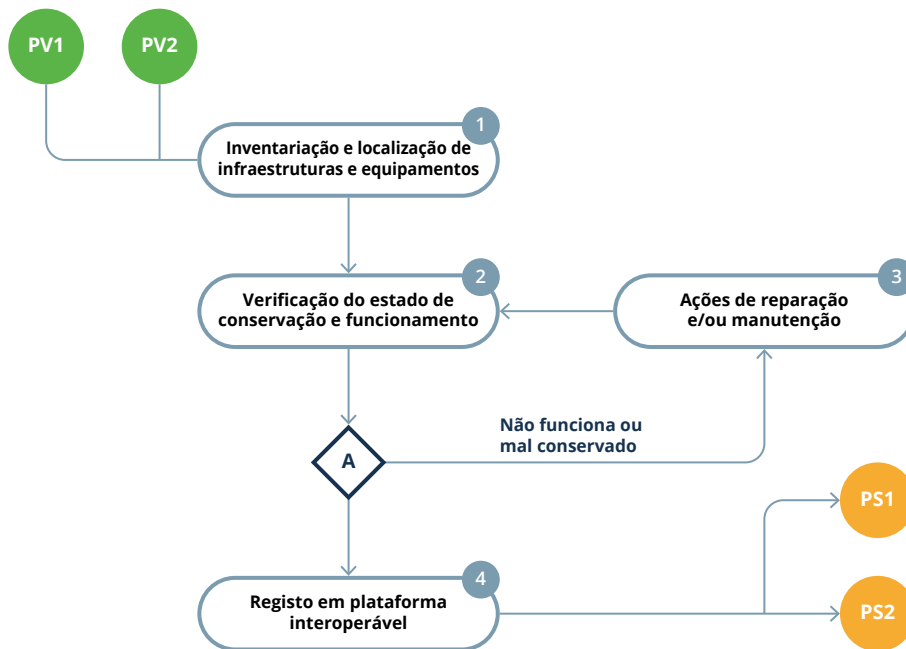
PV1

PV2

1
Inventariação e localização de infraestruturas e equipamentos

2
Verificação do estado de conservação e funcionamento

3
Ações de reparação e/ou manutenção

Não funciona ou mal conservado

A

PS1

4
Registo em plataforma interoperável

PS2